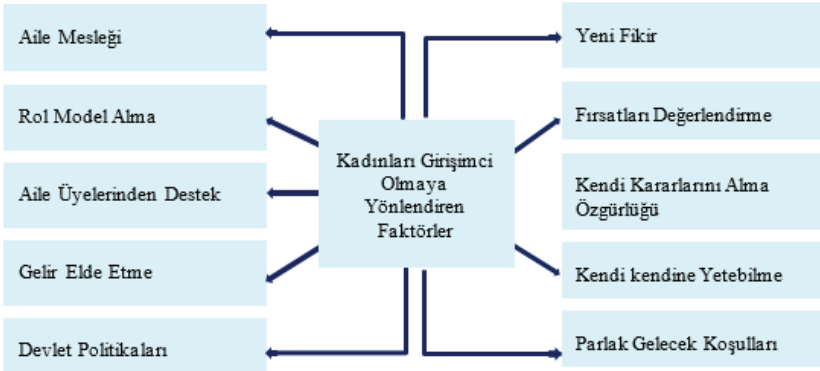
Aile Mesleği

Rol Model Alma

Aile Üyelerinden Destek

Gelir Elde Etme

Devlet Politikaları

Kadınları Girişimci Olmaya Yönlendiren Faktörler

Yeni Fikir

Fırsatları Değerlendirme

Kendi Kararlarını Alma Özgürlüğü

Kendi kendine Yetebilme

Parlak Gelecek Koşulları